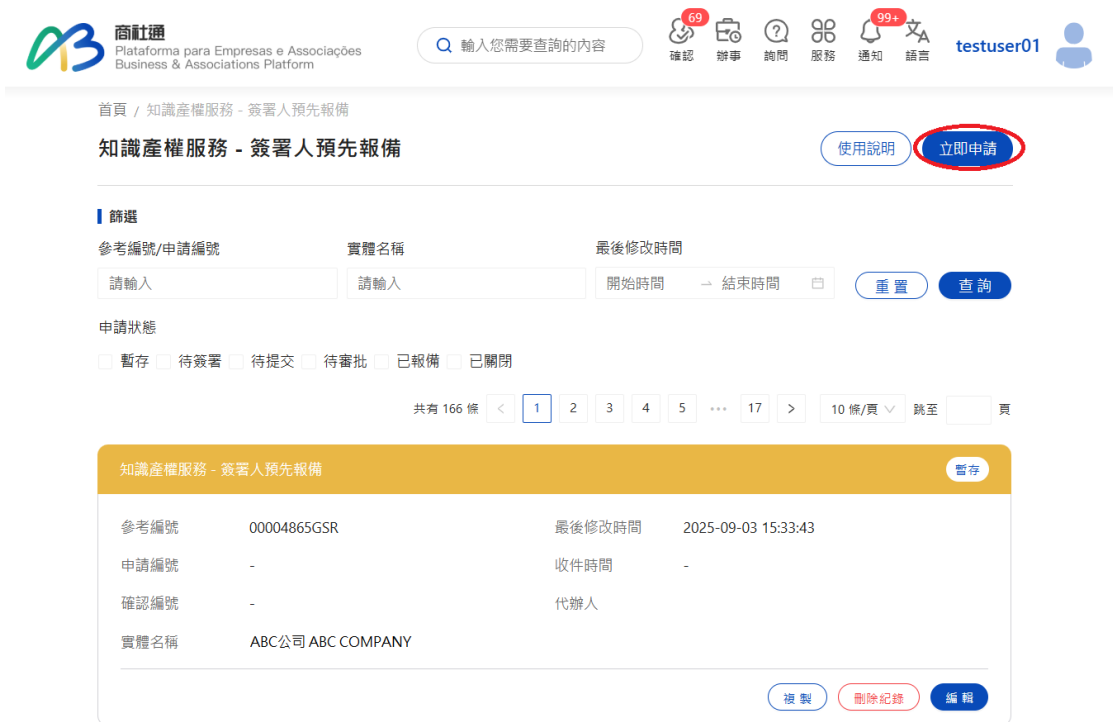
商社通
Plataforma para Empresas e Associações
Business & Associations Platform

輸入您需要查詢的內容

69
確認
辦事
詢問
服務
99+
通知
語言
testuser01

首頁 / 知識產權服務 - 簽署人預先報備

知識產權服務 - 簽署人預先報備

使用說明
立即申請

篩選

參考編號/申請編號
請輸入
實體名稱
請輸入
最後修改時間
開始時間 → 結束時間
重置
查詢

申請狀態
暫存 待簽署 待提交 待審批 已報備 已關閉

共有 166 條 < 1 2 3 4 5 ••• 17 > 10 條/頁 跳至 頁

知識產權服務 - 簽署人預先報備
暫存

| | | | |
|---|---|---|---|
| 參考編號 | 00004865GSR | 最後修改時間 | 2025-09-03 15:33:43 |
| 申請編號 | - | 收件時間 | - |
| 確認編號 | - | 代辦人 | |
| 實體名稱 | ABC公司 ABC COMPANY | | |

複製 刪除紀錄 編輯